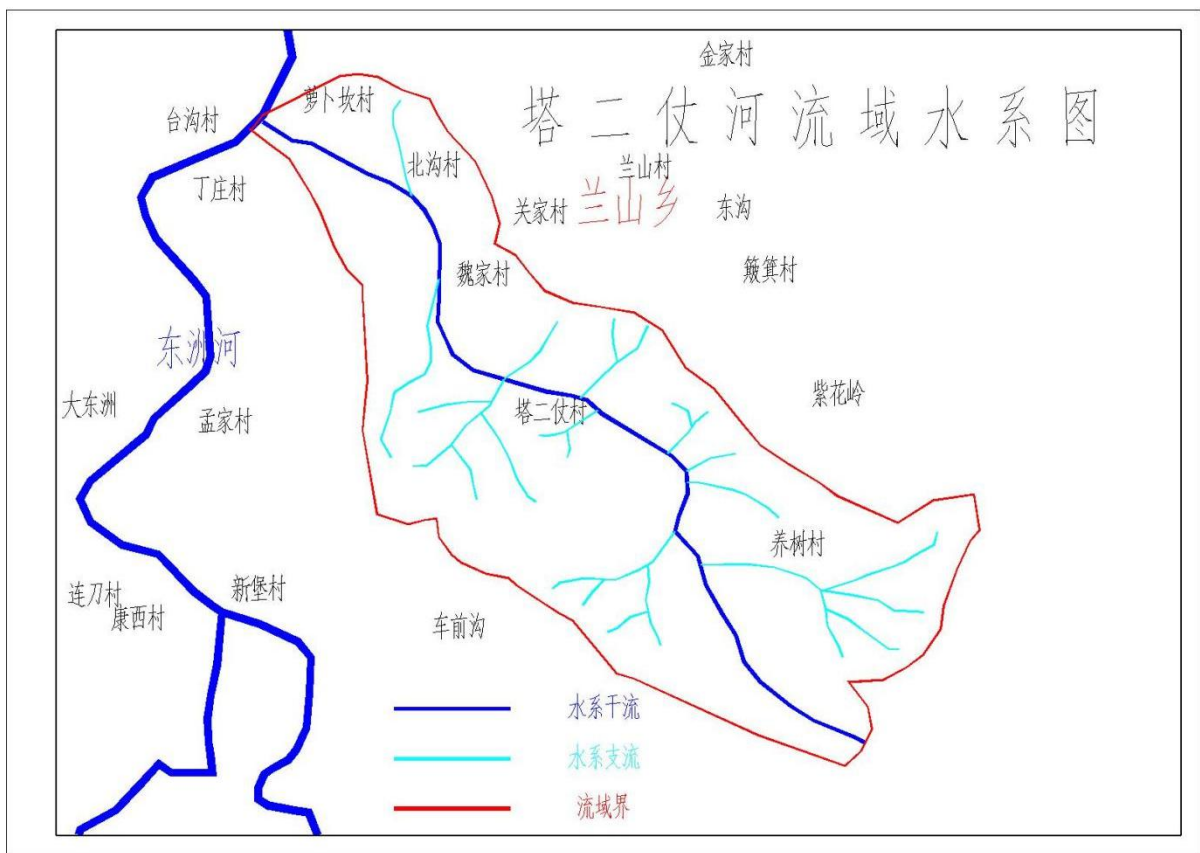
金家村

塔二仗河流域水系图

萝卜坎村

台沟村

北沟村

兰山村

丁庄村

关家村

兰山乡

东沟

魏家村

簸箕村

东洲河

紫花岭

大东洲

孟家村

塔二仗村

养树村

连刀村

新堡村

康西村

车前沟

水系干流

水系支流

流域界